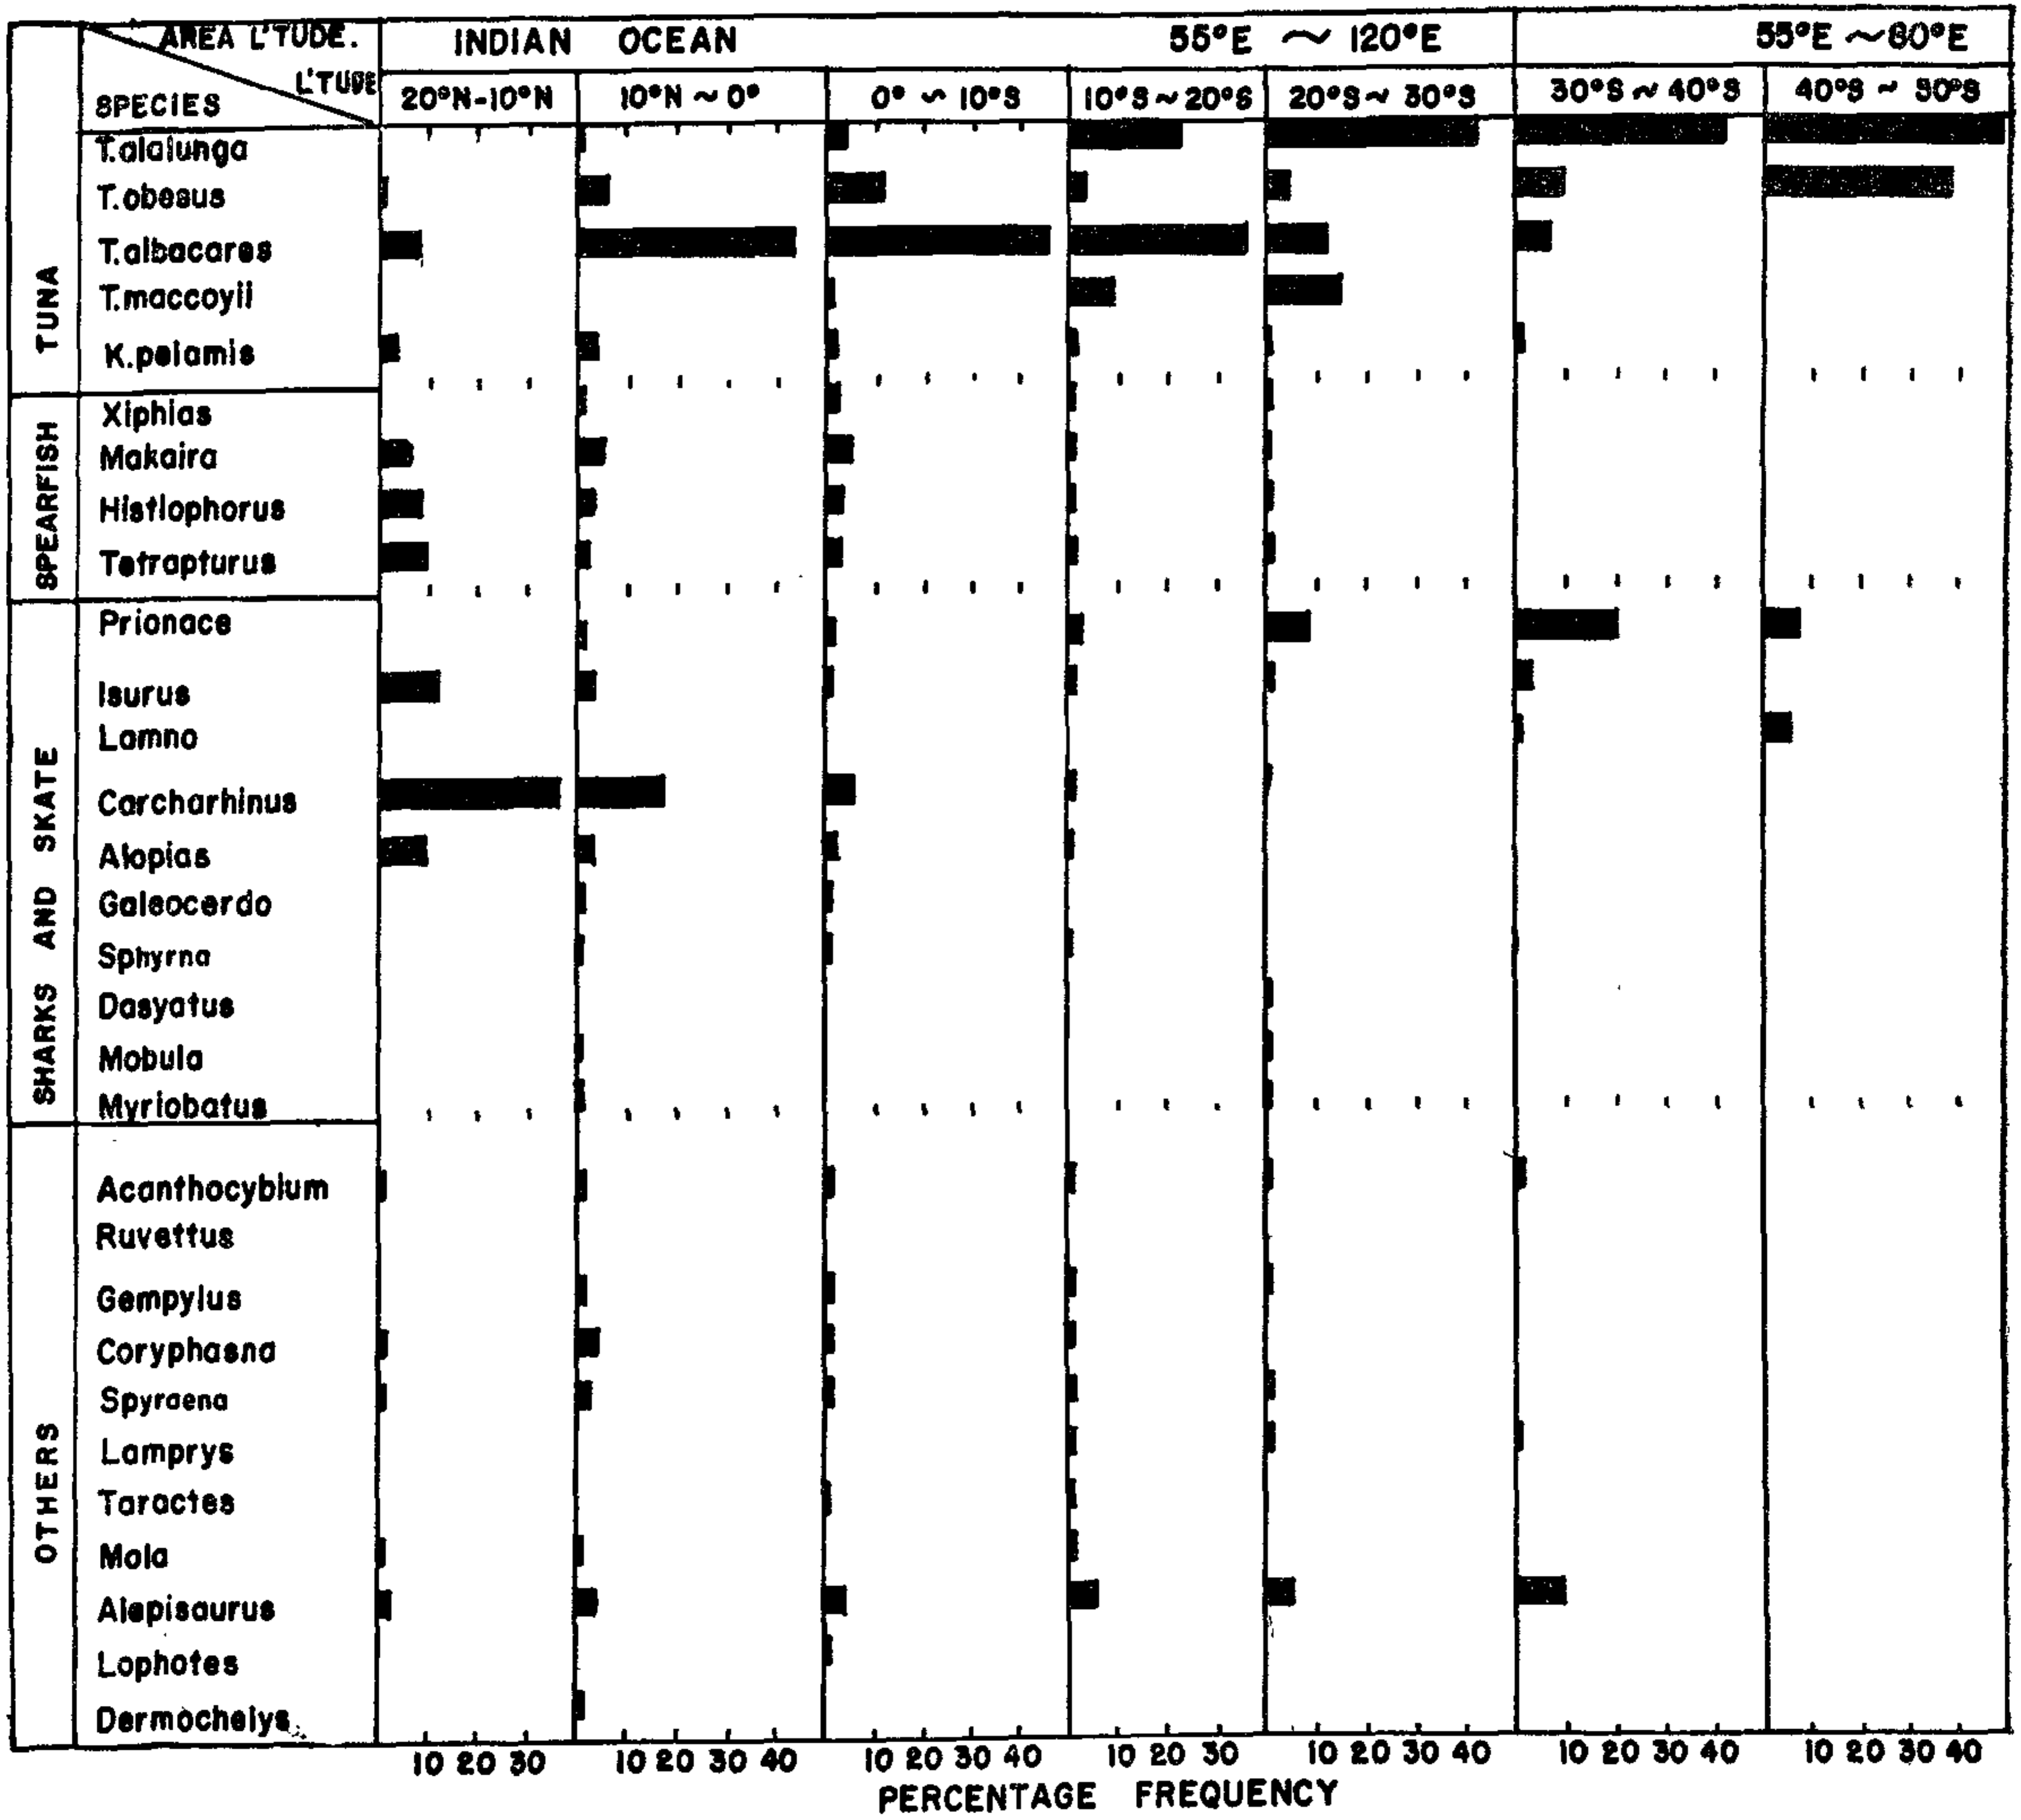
| AREA L'TUDE. / SPECIES L'TUDE | | INDIAN OCEAN 20°N-10°N | 10°N ~ 0° | 0° ~ 10°S | 10°S ~ 20°S | 55°E ~ 120°E 20°S ~ 30°S | 55°E ~ 80°E 30°S ~ 40°S | 40°S ~ 50°S |
|---|---|---|---|---|---|---|---|---|
| TUNA | T.alalunga | | | | | | | |
| | T.obesus | | | | | | | |
| | T.albacares | | | | | | | |
| | T.maccoyii | | | | | | | |
| | K.pelamis | | | | | | | |
| SPEARFISH | Xiphias | | | | | | | |
| | Makaira | | | | | | | |
| | Histiophorus | | | | | | | |
| | Tetrapturus | | | | | | | |
| SHARKS AND SKATE | Prionace | | | | | | | |
| | Isurus | | | | | | | |
| | Lamna | | | | | | | |
| | Carcharhinus | | | | | | | |
| | Alopias | | | | | | | |
| | Galeocerdo | | | | | | | |
| | Sphyrna | | | | | | | |
| | Dasyatus | | | | | | | |
| | Mobula | | | | | | | |
| | Myriobatus | | | | | | | |
| OTHERS | Acanthocybium | | | | | | | |
| | Ruvettus | | | | | | | |
| | Gempylus | | | | | | | |
| | Coryphaena | | | | | | | |
| | Spyraena | | | | | | | |
| | Lamprys | | | | | | | |
| | Taractes | | | | | | | |
| | Mola | | | | | | | |
| | Alepisaurus | | | | | | | |
| | Lophotes | | | | | | | |
| | Dermochelys | | | | | | | |
| | | 10 20 30 | 10 20 30 40 | 10 20 30 40 | 10 20 30 | 10 20 30 40 | 10 20 30 40 | 10 20 30 40 |

PERCENTAGE FREQUENCY